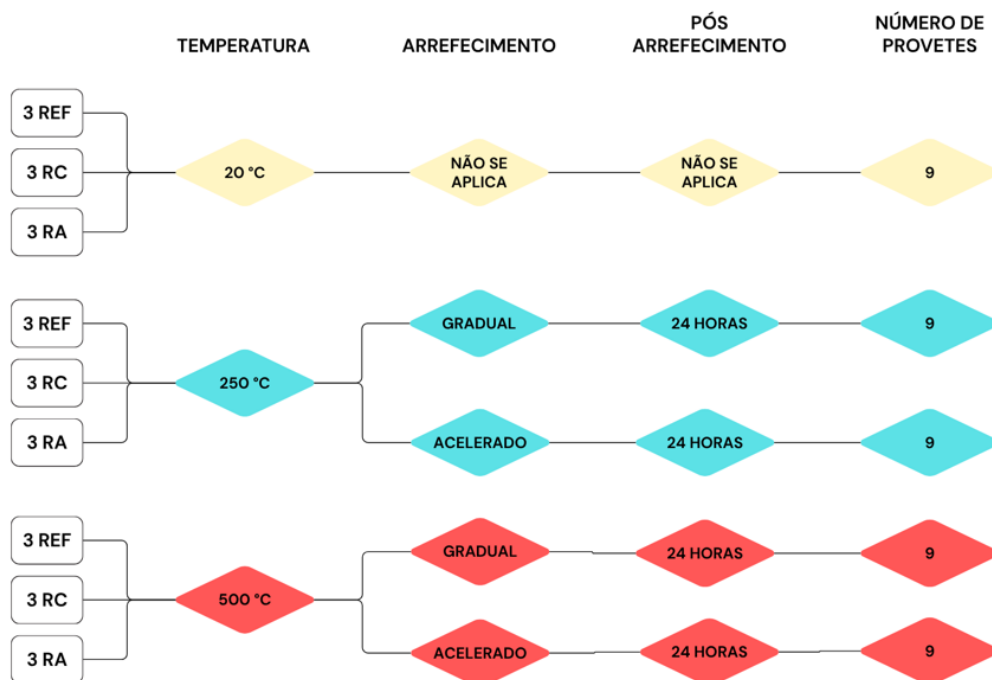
TEMPERATURA
ARREFECIMENTO
PÓS ARREFECIMENTO
NÚMERO DE PROVETES

3 REF
3 RC
3 RA
20 °C
NÃO SE APLICA
NÃO SE APLICA
9

3 REF
3 RC
3 RA
250 °C
GRADUAL
24 HORAS
9
ACELERADO
24 HORAS
9

3 REF
3 RC
3 RA
500 °C
GRADUAL
24 HORAS
9
ACELERADO
24 HORAS
9